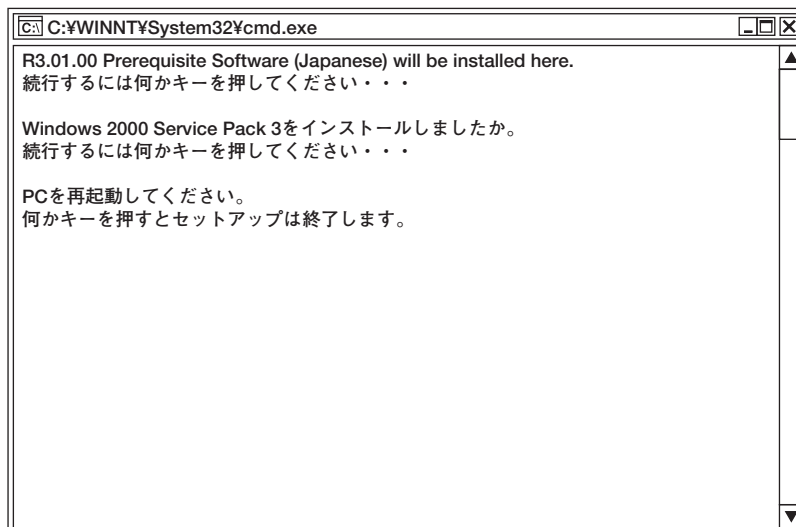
C:\ C:¥WINNT¥System32¥cmd.exe

R3.01.00 Prerequisite Software (Japanese) will be installed here.
続行するには何かキーを押してください・・・

Windows 2000 Service Pack 3をインストールしましたか。
続行するには何かキーを押してください・・・

PCを再起動してください。
何かキーを押すとセットアップは終了します。